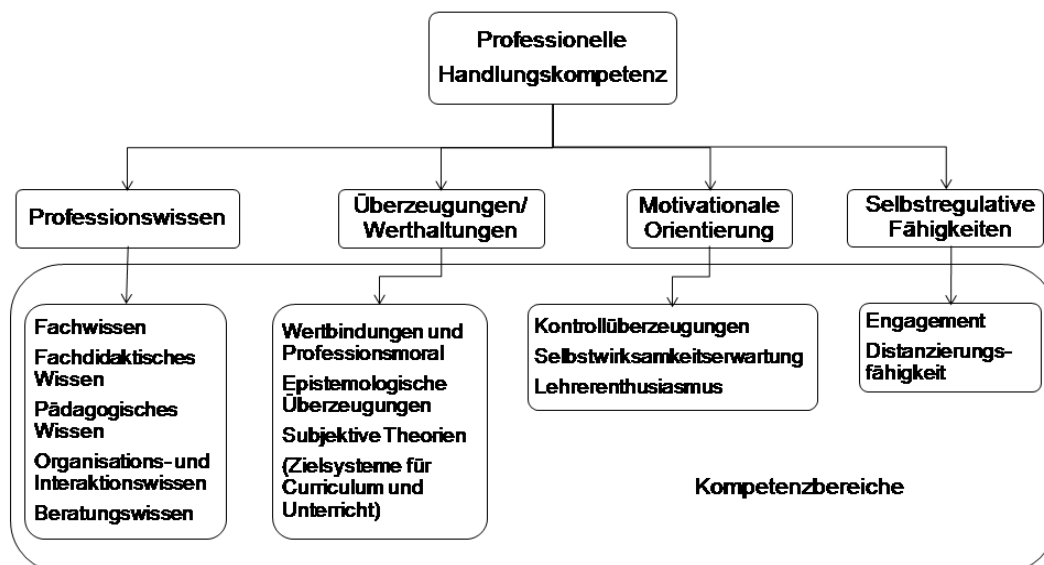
Professionelle Handlungskompetenz

Professionswissen

Überzeugungen/ Werthaltungen

Motivationale Orientierung

Selbstregulative Fähigkeiten

Fachwissen
Fachdidaktisches Wissen
Pädagogisches Wissen
Organisations- und Interaktionswissen
Beratungswissen

Wertbindungen und Professionsmoral
Epistemologische Überzeugungen
Subjektive Theorien
(Zielsysteme für Curriculum und Unterricht)

Kontrollüberzeugungen
Selbstwirksamkeitserwartung
Lehrerenthusiasmus

Engagement
Distanzierungsfähigkeit

Kompetenzbereiche